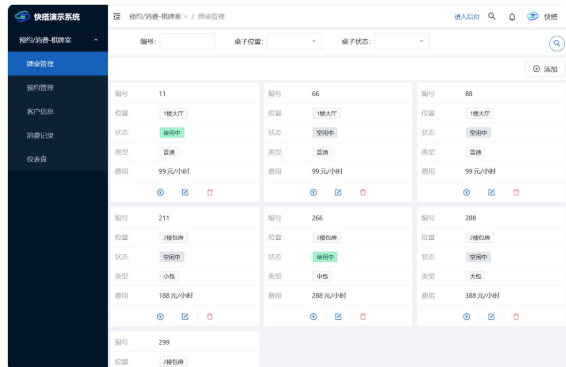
快搭演示系统

预约/消费-棋牌室

牌桌管理

预约管理

客户信息

消费记录

仪表盘

预约/消费-棋牌室 / 牌桌管理

进入后台

快搭

编号:

桌子位置:

桌子状态:

添加

| 编号 | 11 |
|---|---|
| 位置 | 1楼大厅 |
| 状态 | 使用中 |
| 类型 | 普通 |
| 费用 | 99元/小时 |

| 编号 | 66 |
|---|---|
| 位置 | 1楼大厅 |
| 状态 | 空闲中 |
| 类型 | 普通 |
| 费用 | 99元/小时 |

| 编号 | 88 |
|---|---|
| 位置 | 1楼大厅 |
| 状态 | 空闲中 |
| 类型 | 普通 |
| 费用 | 99元/小时 |

| 编号 | 211 |
|---|---|
| 位置 | 2楼包房 |
| 状态 | 空闲中 |
| 类型 | 小包 |
| 费用 | 188元/小时 |

| 编号 | 266 |
|---|---|
| 位置 | 2楼包房 |
| 状态 | 使用中 |
| 类型 | 中包 |
| 费用 | 288元/小时 |

| 编号 | 288 |
|---|---|
| 位置 | 2楼包房 |
| 状态 | 空闲中 |
| 类型 | 大包 |
| 费用 | 388元/小时 |

| 编号 | 299 |
|---|---|
| 位置 | 2楼包房 |